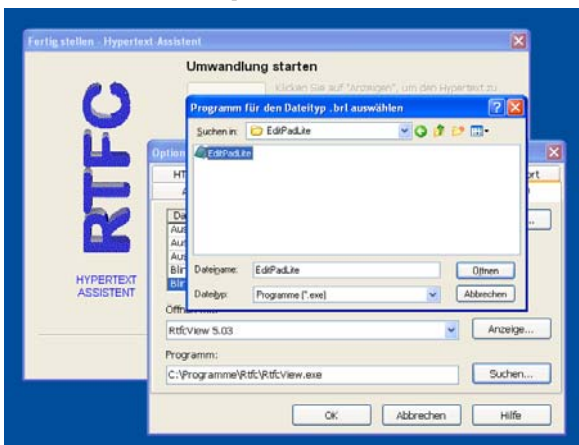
Fertig stellen - Hypertext Assistent

Umwandlung starten

Klicken Sie auf "Anzeigen", um den Hypertext zu

RTFC

HYPERTEXT ASSISTENT

Optio

HT

A

ort

Dat

Aus

Aus

Aus

Blir

Blir

Öffnen mit:

RtfcView 5.03

Anzeige...

Programm:

C:\Programme\Rtfc\RtfcView.exe

Suchen...

OK

Abbrechen

Hilfe

Programm für den Dateityp .brl auswählen

Suchen in: EditPadLite

EditPadLite

Dateiname: EditPadLite

Öffnen

Dateityp: Programme (*.exe)

Abbrechen